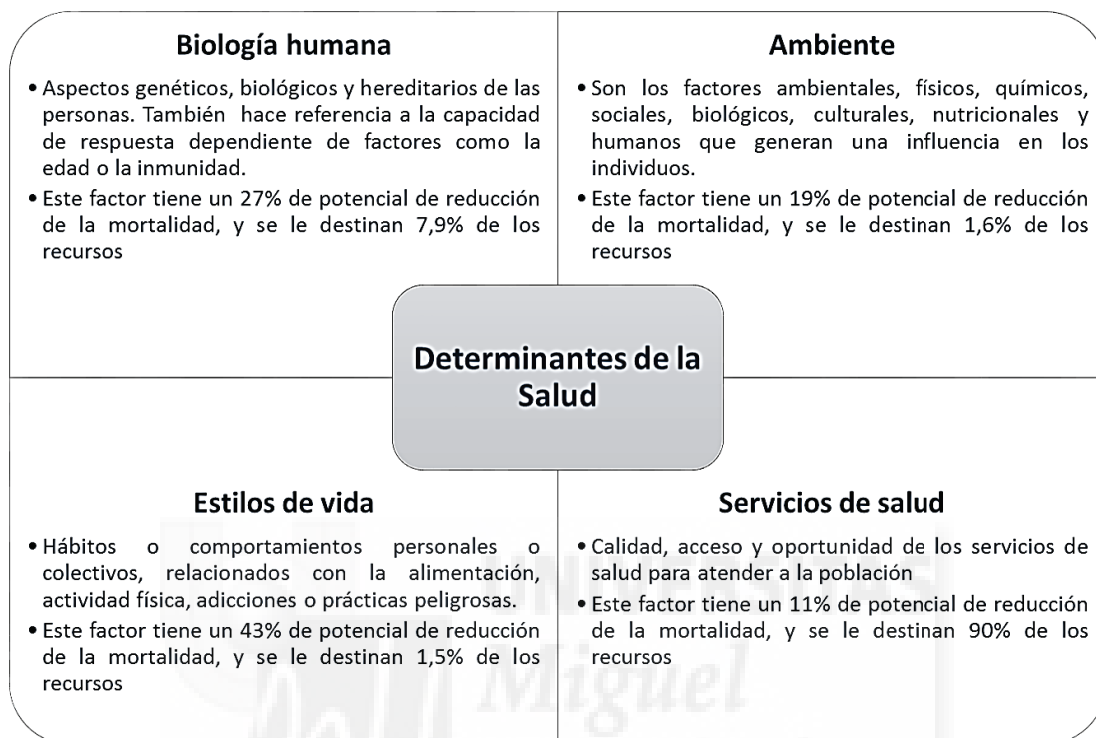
Biología humana

• Aspectos genéticos, biológicos y hereditarios de las personas. También hace referencia a la capacidad de respuesta dependiente de factores como la edad o la inmunidad.
• Este factor tiene un 27% de potencial de reducción de la mortalidad, y se le destinan 7,9% de los recursos

Ambiente

• Son los factores ambientales, físicos, químicos, sociales, biológicos, culturales, nutricionales y humanos que generan una influencia en los individuos.
• Este factor tiene un 19% de potencial de reducción de la mortalidad, y se le destinan 1,6% de los recursos

Determinantes de la Salud

Estilos de vida

• Hábitos o comportamientos personales o colectivos, relacionados con la alimentación, actividad física, adicciones o prácticas peligrosas.
• Este factor tiene un 43% de potencial de reducción de la mortalidad, y se le destinan 1,5% de los recursos

Servicios de salud

• Calidad, acceso y oportunidad de los servicios de salud para atender a la población
• Este factor tiene un 11% de potencial de reducción de la mortalidad, y se le destinan 90% de los recursos

Miguel